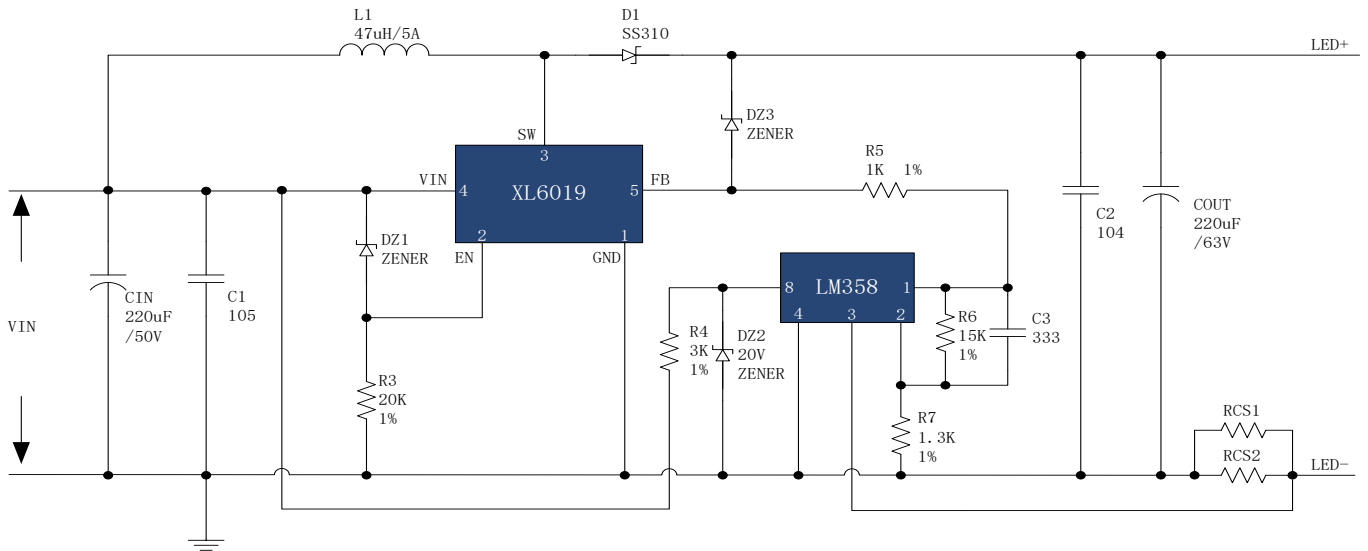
L1
47uH/5A

D1
SS310

LED+

SW
3

DZ3
ZENER

R5
1K 1%

VIN
4

XL6019

5
FB

2
EN

1
GND

DZ1
ZENER

C2
104

COUT
220uF
/63V

LM358
8
1
4
3
2

CIN
220uF
/50V

C1
105

VIN

R4
3K
1%

DZ2
20V
ZENER

R6
15K
1%

C3
333

R3
20K
1%

R7
1.3K
1%

RCS1

RCS2

LED-